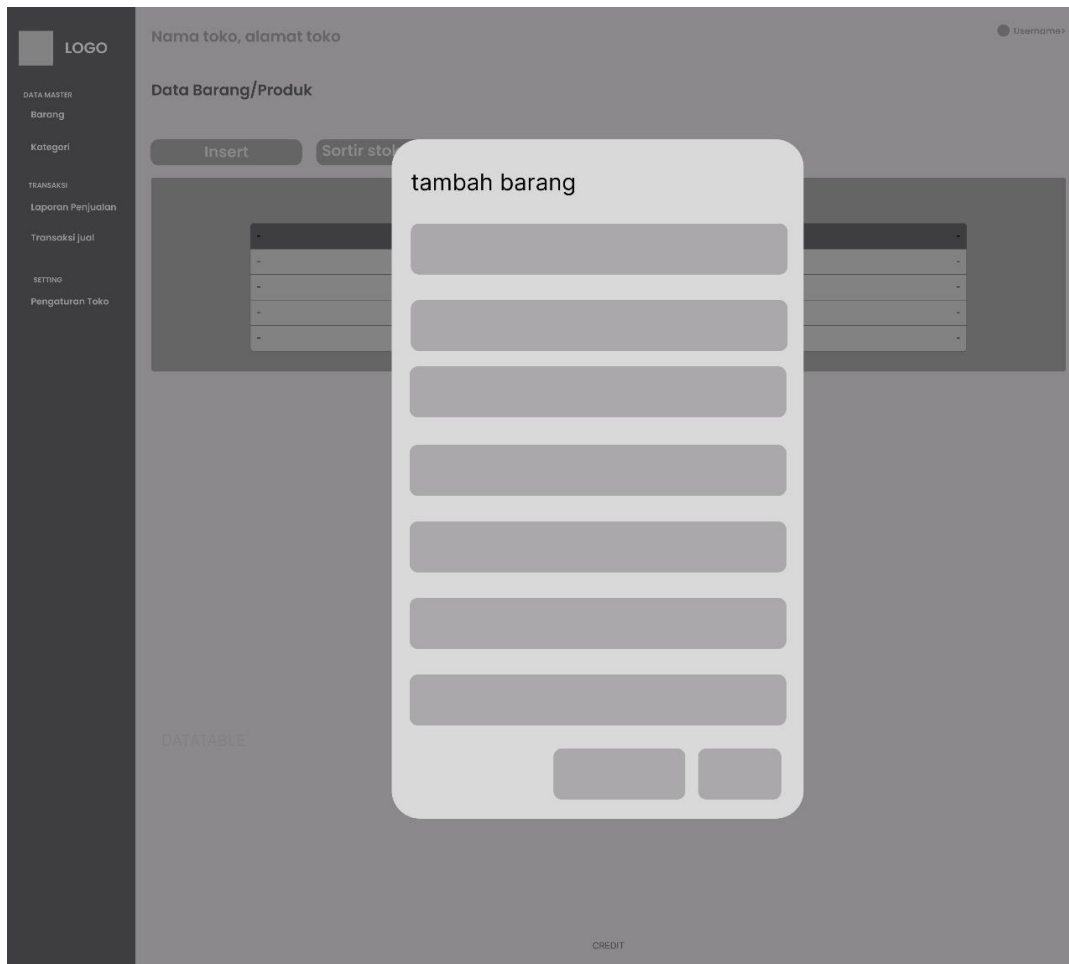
LOGO

DATA MASTER
Barang
Kategori

TRANSAKSI
Laporan Penjualan
Transaksi jual

SETTING
Pengaturan Toko

Nama toko, alamat toko

Username?

Data Barang/Produk

Insert

Sortir stok

tambah barang

-
-
-
-
-

-
-
-
-
-

DATATABLE

CREDIT